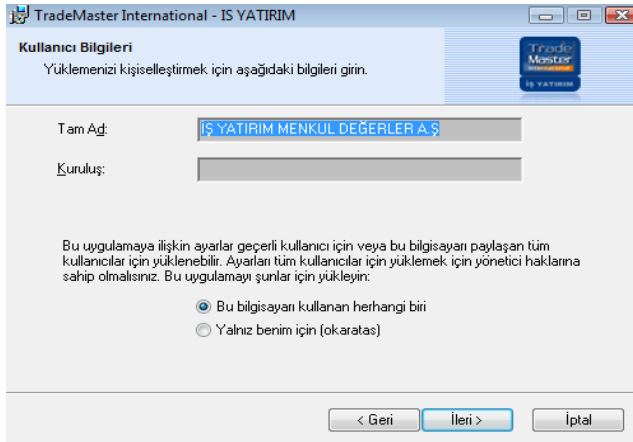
TradeMaster International - IS YATIRIM

Kullanıcı Bilgileri

Yüklemenizi kişiselleştirmek için aşağıdaki bilgileri girin.

Trade Master International İŞ YATIRIM

Tam Ad:

İŞ YATIRIM MENKUL DEĞERLER A.Ş

Kuruluş:

Bu uygulamaya ilişkin ayarlar geçerli kullanıcı için veya bu bilgisayarı paylaşan tüm kullanıcılar için yüklenebilir. Ayarları tüm kullanıcılar için yüklemek için yönetici haklarına sahip olmalısınız. Bu uygulamayı şunlar için yükleyin:

Bu bilgisayarı kullanan herhangi biri

Yalnız benim için (okaratas)

< Geri

İleri >

İptal